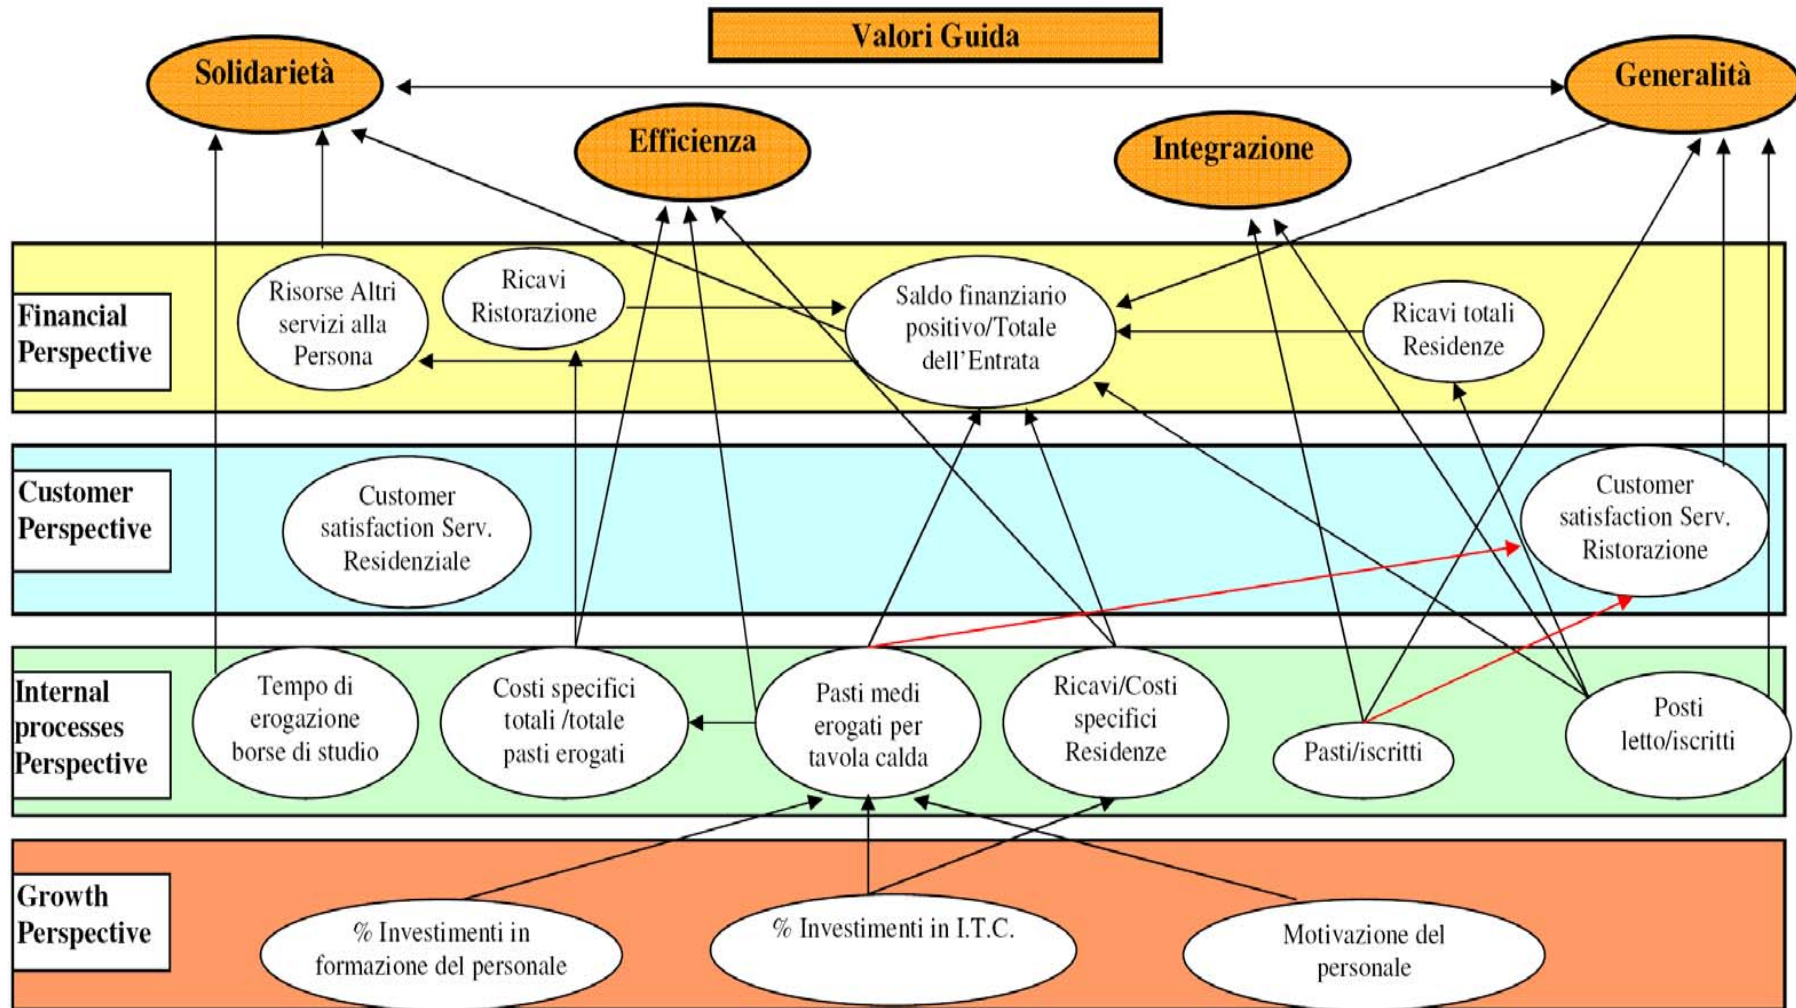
Valori Guida

Solidarietà

Efficienza

Integrazione

Generalità

Financial Perspective

Risorse Altri servizi alla Persona

Ricavi Ristorazione

Saldo finanziario positivo/Totale dell'Entrata

Ricavi totali Residenze

Customer Perspective

Customer satisfaction Serv. Residenziale

Customer satisfaction Serv. Ristorazione

Internal processes Perspective

Tempo di erogazione borse di studio

Costi specifici totali /totale pasti erogati

Pasti medi erogati per tavola calda

Ricavi/Costi specifici Residenze

Pasti/iscritti

Posti letto/iscritti

Growth Perspective

% Investimenti in formazione del personale

% Investimenti in I.T.C.

Motivazione del personale